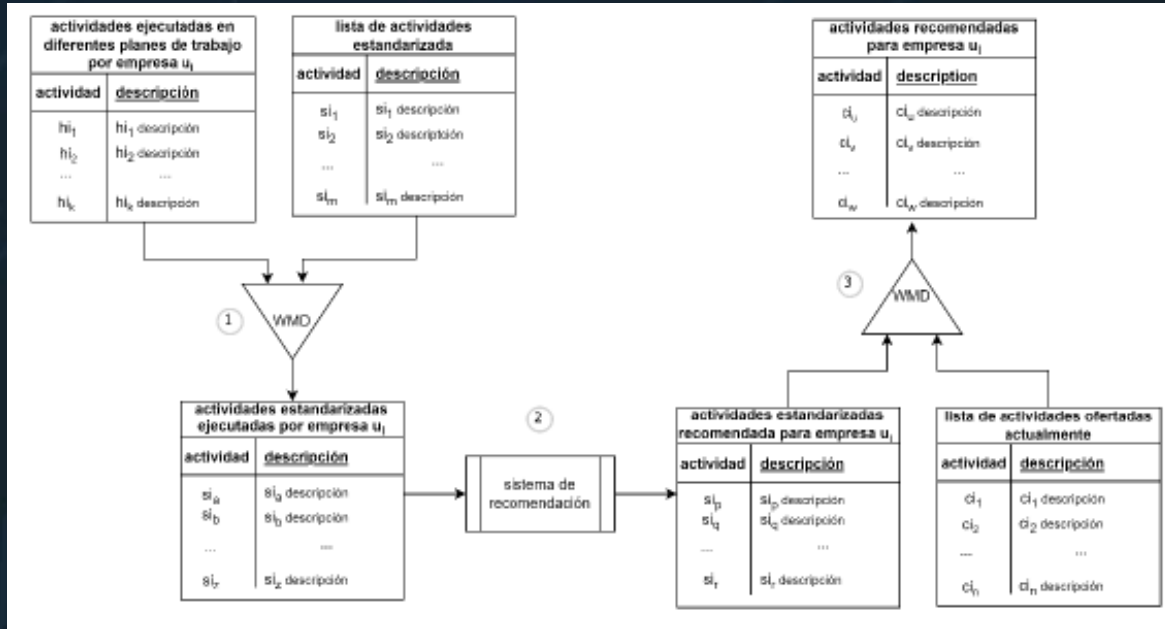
actividades ejecutadas en diferentes planes de trabajo por empresa $u_i$

| actividad | descripción |
|---|---|
| $hi_1$ | $hi_1$ descripción |
| $hi_2$ | $hi_2$ descripción |
| ... | ... |
| $hi_k$ | $hi_k$ descripción |

lista de actividades estandarizada

| actividad | descripción |
|---|---|
| $si_1$ | $si_1$ descripción |
| $si_2$ | $si_2$ descriptoión |
| ... | ... |
| $si_m$ | $si_m$ descripción |

actividades recomendadas para empresa $u_i$

| actividad | description |
|---|---|
| $ci_u$ | $ci_u$ descripción |
| $ci_v$ | $ci_v$ descripción |
| ... | ... |
| $ci_w$ | $ci_w$ descripción |

1

WMD

3

WMD

actividades estandarizadas ejecutadas por empresa $u_i$

| actividad | descripción |
|---|---|
| $si_a$ | $si_a$ descripción |
| $si_b$ | $si_b$ descripción |
| ... | ... |
| $si_r$ | $si_z$ descripción |

2

sistema de recomendación

actividades estandarizadas recomendada para empresa $u_i$

| actividad | descripción |
|---|---|
| $si_p$ | $si_p$ descripción |
| $si_q$ | $si_q$ descripción |
| ... | ... |
| $si_r$ | $si_r$ descripción |

lista de actividades ofertadas actualmente

| actividad | descripción |
|---|---|
| $ci_1$ | $ci_1$ descripción |
| $ci_2$ | $ci_2$ descripción |
| ... | ... |
| $ci_n$ | $ci_n$ descripción |